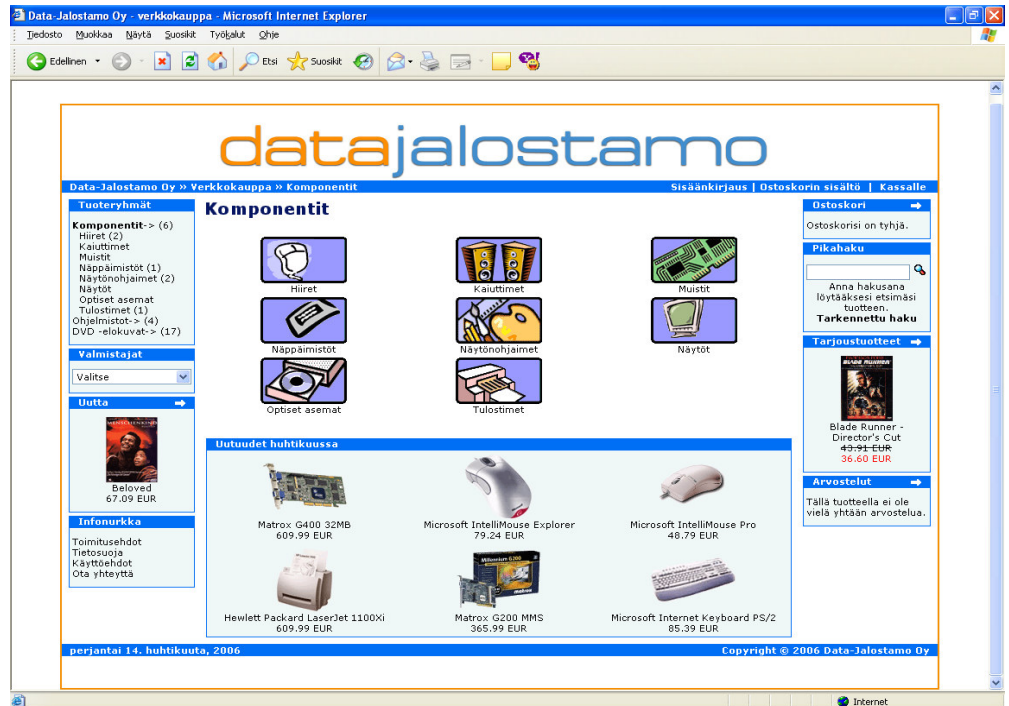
Data-Jalostamo Oy - verkkokauppa - Microsoft Internet Explorer

Tiedosto Muokkaa Näytä Suosikit Työkalut Ohje

Edellinen Etsi Suosikit

datajalostamo

Data-Jalostamo Oy » Verkkokauppa » Komponentit

Sisäänkirjaus | Ostoskorin sisältö | Kassalle

Tuoteryhmät

Komponentit-> (6)
Hiiret (2)
Kaiuttimet
Muistit
Näppäimistöt (1)
Näytönohjaimet (2)
Näytöt
Optiset asemat
Tulostimet (1)
Ohjelmistot-> (4)
DVD -elokuvat-> (17)

Valmistajat

Valitse

Uutta

Beloved
67.09 EUR

Infonurkka

Toimitusehdot
Tietosuoja
Käyttöehdot
Ota yhteyttä

Komponentit

Hiiret
Kaiuttimet
Muistit
Näppäimistöt
Näytönohjaimet
Näytöt
Optiset asemat
Tulostimet

Uutuudet huhtikuussa

Matrox G400 32MB
609.99 EUR

Microsoft IntelliMouse Explorer
79.24 EUR

Microsoft IntelliMouse Pro
48.79 EUR

Hewlett Packard LaserJet 1100Xi
609.99 EUR

Matrox G200 MMS
365.99 EUR

Microsoft Internet Keyboard PS/2
85.39 EUR

Ostoskori

Ostoskorisi on tyhjä.

Pikahaku

Anna hakusana löytääksesi etsimäsi tuotteen.
Tarkennettu haku

Tarjoustuotteet

Blade Runner - Director's Cut
43.91 EUR
36.60 EUR

Arvostelut

Tällä tuotteella ei ole vielä yhtään arvostelua.

perjantai 14. huhtikuuta, 2006

Copyright © 2006 Data-Jalostamo Oy

Internet